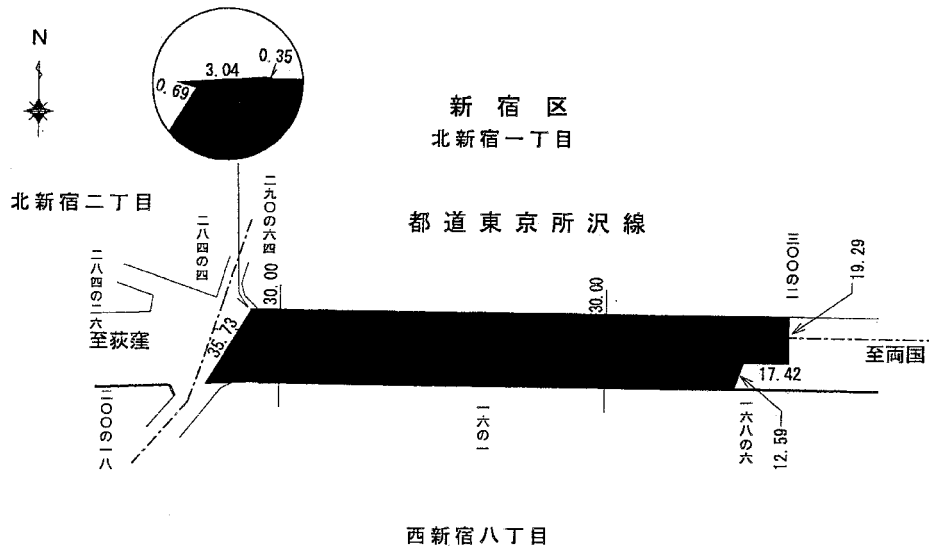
N

0.35
3.04
0.69

新宿区
北新宿一丁目

北新宿二丁目

都道東京所沢線

二九〇の六四
二八四の四
二八四の二六
三〇〇の二
19.29
30.00
30.00
35.73
至荻窪
至両国
17.42
三〇〇の一八
一六の一
一六八の六
12.59

西新宿八丁目